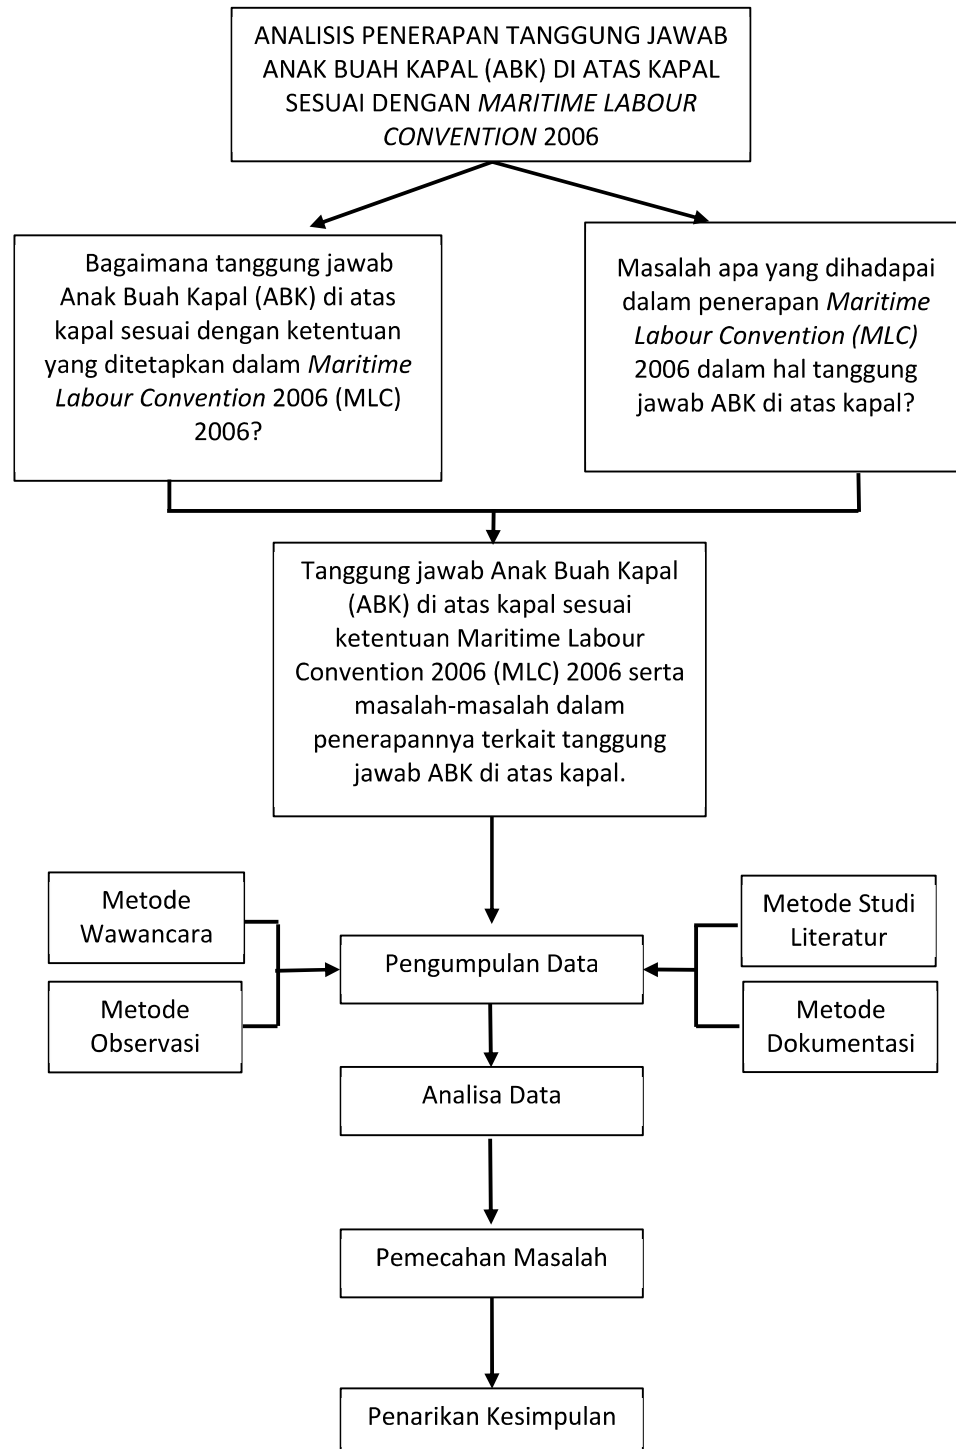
ANALISIS PENERAPAN TANGGUNG JAWAB ANAK BUAH KAPAL (ABK) DI ATAS KAPAL SESUAI DENGAN MARITIME LABOUR CONVENTION 2006

Bagaimana tanggung jawab Anak Buah Kapal (ABK) di atas kapal sesuai dengan ketentuan yang ditetapkan dalam Maritime Labour Convention 2006 (MLC) 2006?

Masalah apa yang dihadapai dalam penerapan Maritime Labour Convention (MLC) 2006 dalam hal tanggung jawab ABK di atas kapal?

Tanggung jawab Anak Buah Kapal (ABK) di atas kapal sesuai ketentuan Maritime Labour Convention 2006 (MLC) 2006 serta masalah-masalah dalam penerapannya terkait tanggung jawab ABK di atas kapal.

Metode Wawancara

Metode Observasi

Pengumpulan Data

Metode Studi Literatur

Metode Dokumentasi

Analisa Data

Pemecahan Masalah

Penarikan Kesimpulan